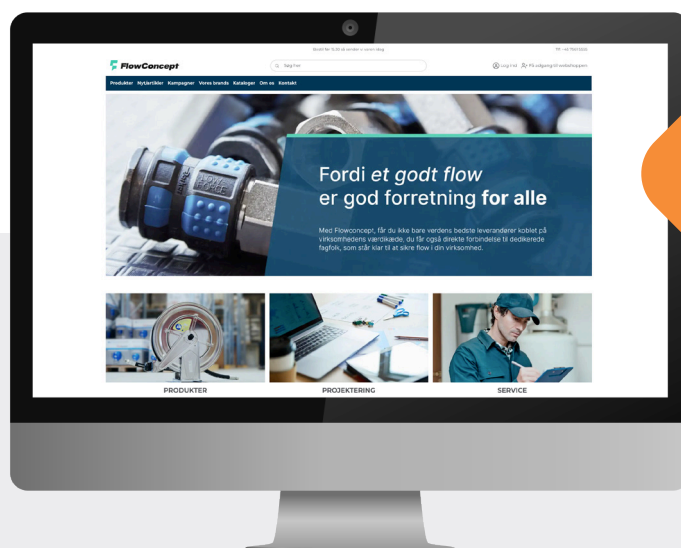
Bestil før 15.00 og sendes samme dag

Tlf. +45 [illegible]

FlowConcept

Søg her

Log ind

Få adgang til webshoppen

Produkter Nyttærtilbler Kampagner Vores brands Kataloger Om os Kontakt

Fordi et godt flow er god forretning for alle

Med Flowconcept, får du ikke bare verdens bedste leverandører koblet på virksomhedens værdikæde, du får også direkte forbindelse til dedikerede fagfolk, som står klar til at sikre flow i din virksomhed.

PRODUKTER

PROJEKTERING

SERVICE